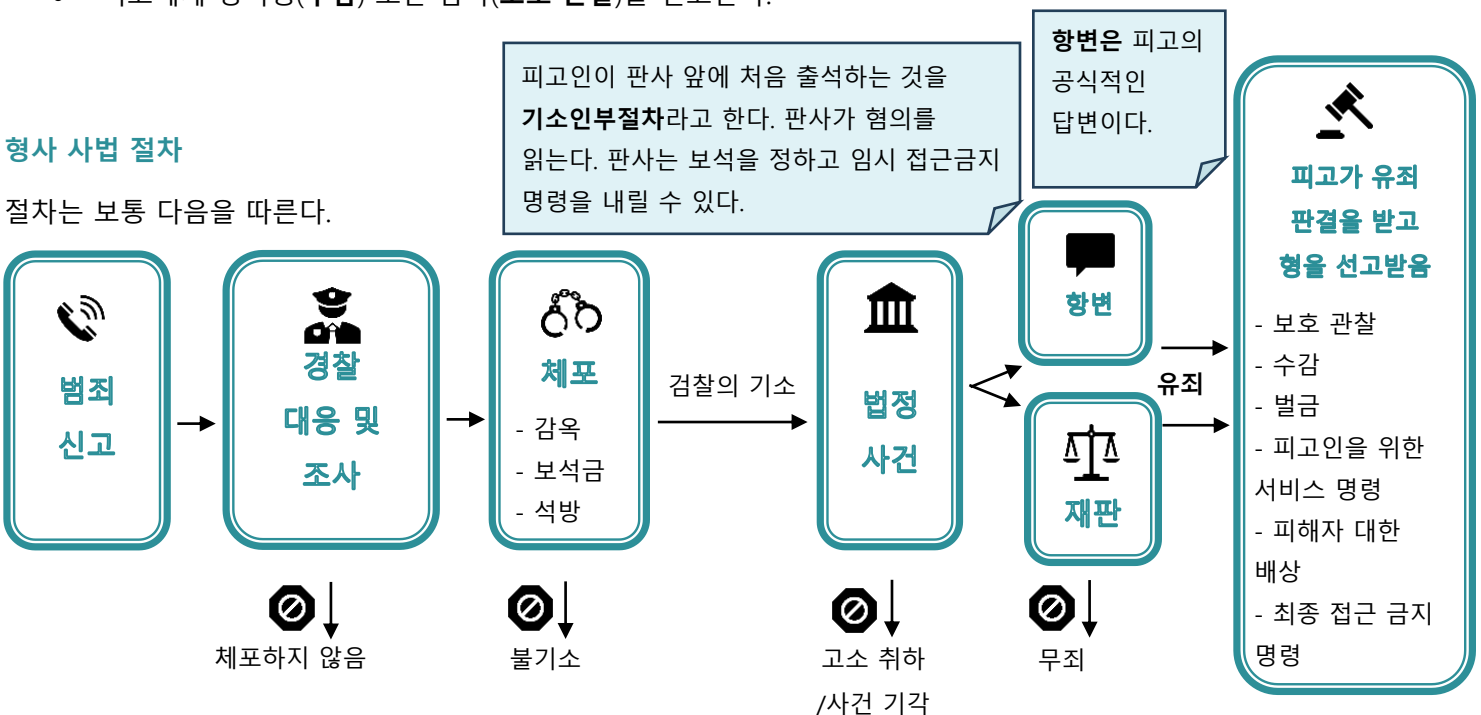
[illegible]

형사 사법 절차

절차는 보통 다음을 따른다.

피고인이 판사 앞에 처음 출석하는 것을 **기소인부절차**라고 한다. 판사가 혐의를 읽는다. 판사는 보석을 정하고 임시 접근금지 명령을 내릴 수 있다.

**항변은** 피고의 공식적인 답변이다.

범죄 신고

경찰 대응 및 조사

체포
- 감옥
- 보석금
- 석방

검찰의 기소

법정 사건

항변

재판

유죄

피고가 유죄 판결을 받고 형을 선고받음
- 보호 관찰
- 수감
- 벌금
- 피고인을 위한 서비스 명령
- 피해자 대한 배상
- 최종 접근 금지 명령

체포하지 않음

불기소

고소 취하 /사건 기각

무죄